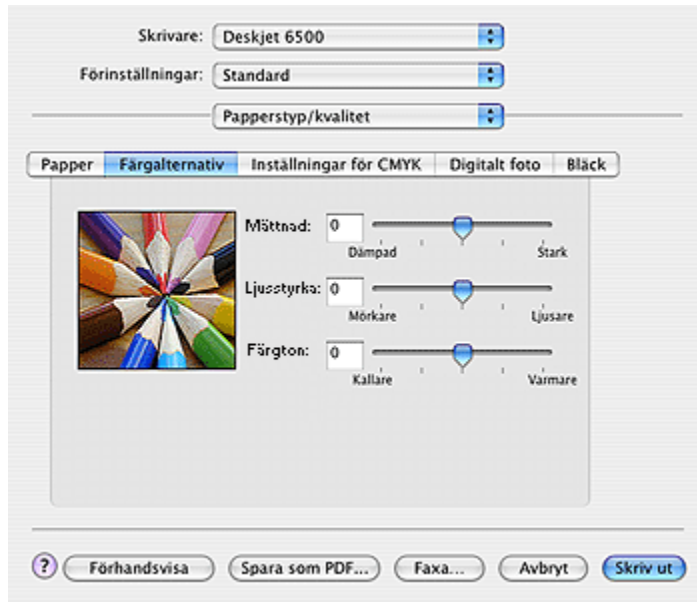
Skrivare: Deskjet 6500

Förinställningar: Standard

Papperstyp/kvalitet

Papper | Färgalternativ | Inställningar för CMYK | Digitalt foto | Bläck

Mättnad: 0
Dämpad
Stark

Ljusstyrka: 0
Mörkare
Ljusare

Färgton: 0
Kallare
Varmare

?
Förhandsvisa
Spara som PDF...
Faxa...
Avbryt
Skriv ut